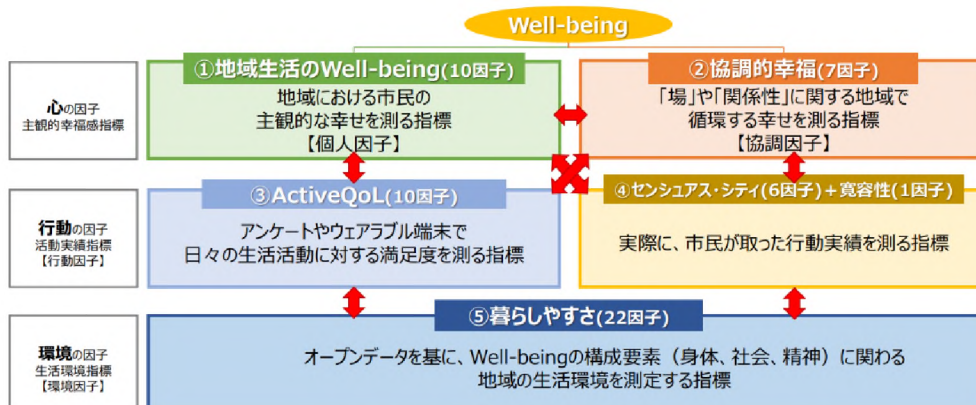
Well-being

心の因子
主観的幸福感指標

①地域生活のWell-being(10因子)
地域における市民の主観的な幸せを測る指標
【個人因子】

②協調的幸福(7因子)
「場」や「関係性」に関する地域で循環する幸せを測る指標
【協調因子】

行動の因子
活動実績指標
【行動因子】

③ActiveQoL(10因子)
アンケートやウェアラブル端末で日々の生活活動に対する満足度を測る指標

④センシュアス・シティ(6因子)＋寛容性(1因子)
実際に、市民が取った行動実績を測る指標

環境の因子
生活環境指標
【環境因子】

⑤暮らしやすさ(22因子)
オープンデータを基に、Well-beingの構成要素（身体、社会、精神）に関わる地域の生活環境を測定する指標